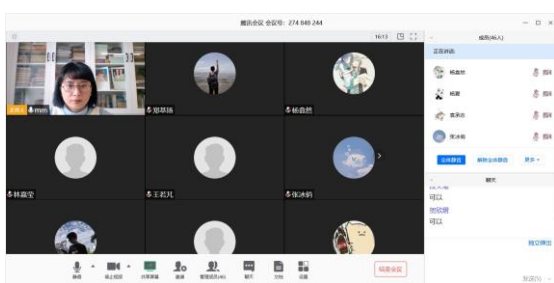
腾讯会议 会议号: 274 846 244

16:13

成员(46人)

正在讲话:

杨嘉欣

杨颖

袁圣洁

张冰莉

全体静音

解除全体静音

更多

郑慧扬

杨嘉然

韩嘉莹

王若凡

张冰莉

聊天

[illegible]

可以

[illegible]

可以

独立弹出

发送

静音

停止视频

共享屏幕

邀请

管理成员(46)

聊天

文档

设置

结束会议